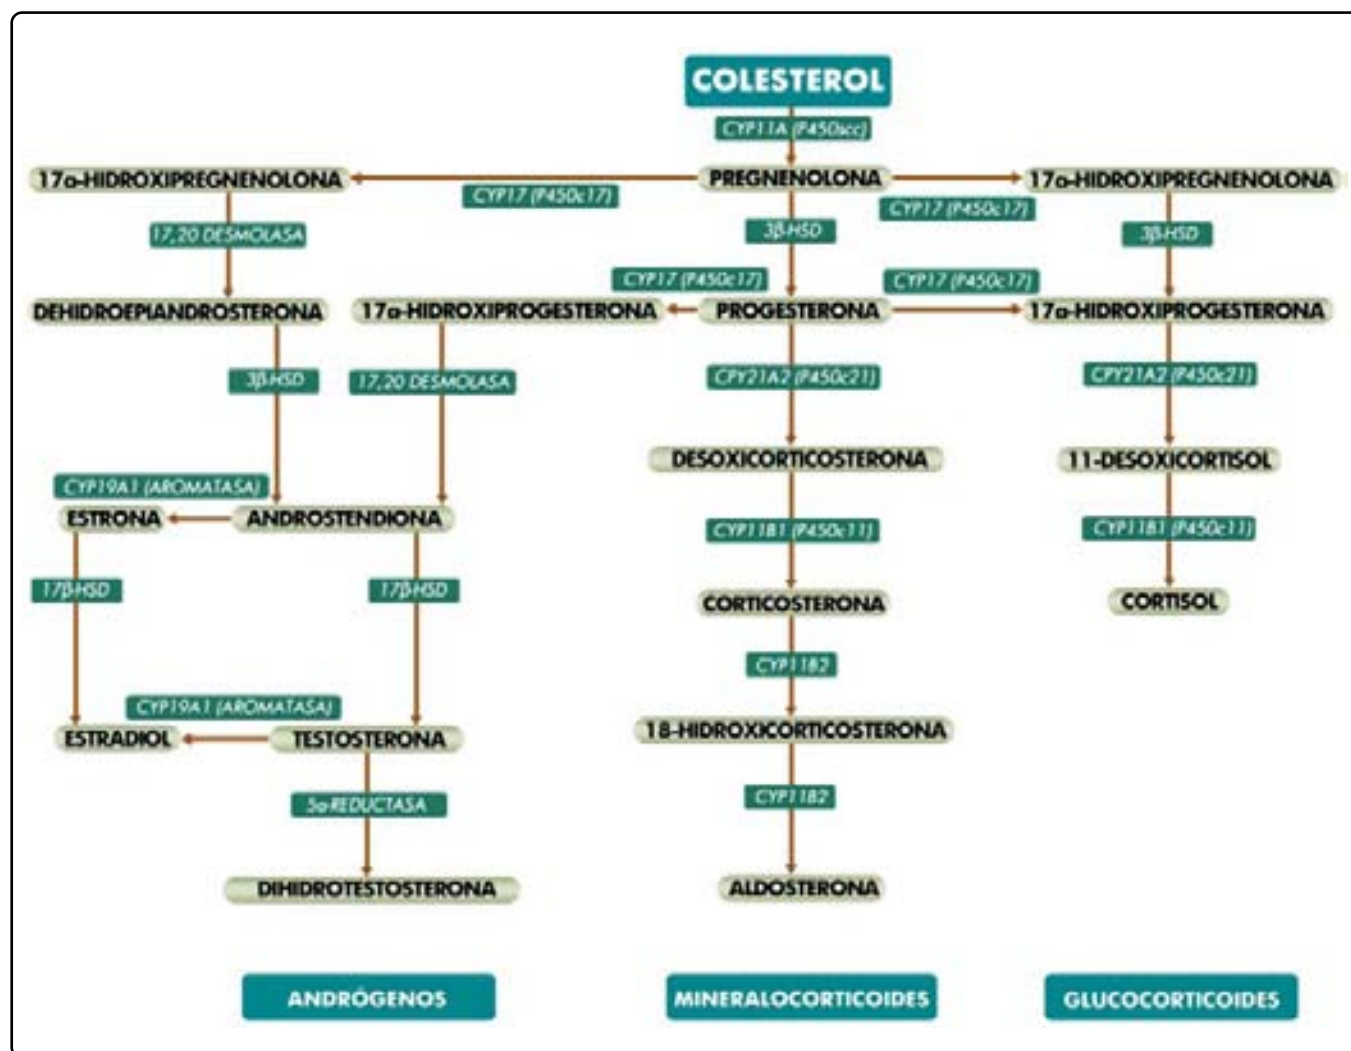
COLESTEROL

CYP11A (P450scc)

PREGNENOLONA

CYP17 (P450c17)

17α-HIDROXIPREGNENOLONA

CYP17 (P450c17)

17α-HIDROXIPREGNENOLONA

17,20 DESMOLASA

3β-HSD

3β-HSD

CYP17 (P450c17)

CYP17 (P450c17)

DEHIDROEPIANDROSTERONA

17α-HIDROXIPROGESTERONA

PROGESTERONA

17α-HIDROXIPROGESTERONA

3β-HSD

17,20 DESMOLASA

CYP21A2 (P450c21)

CYP21A2 (P450c21)

DESOXICORTICOSTERONA

11-DESOXICORTISOL

CYP19A1 (AROMATASA)

ESTRONA

ANDROSTENDIONA

CYP11B1 (P450c11)

CYP11B1 (P450c11)

17β-HSD

17β-HSD

CORTICOSTERONA

CORTISOL

CYP11B2

CYP19A1 (AROMATASA)

18-HIDROXICORTICOSTERONA

ESTRADIOL

TESTOSTERONA

5α-REDUCTASA

CYP11B2

DIHIDROTESTOSTERONA

ALDOSTERONA

ANDRÓGENOS

MINERALOCORTICOIDES

GLUCOCORTICOIDES